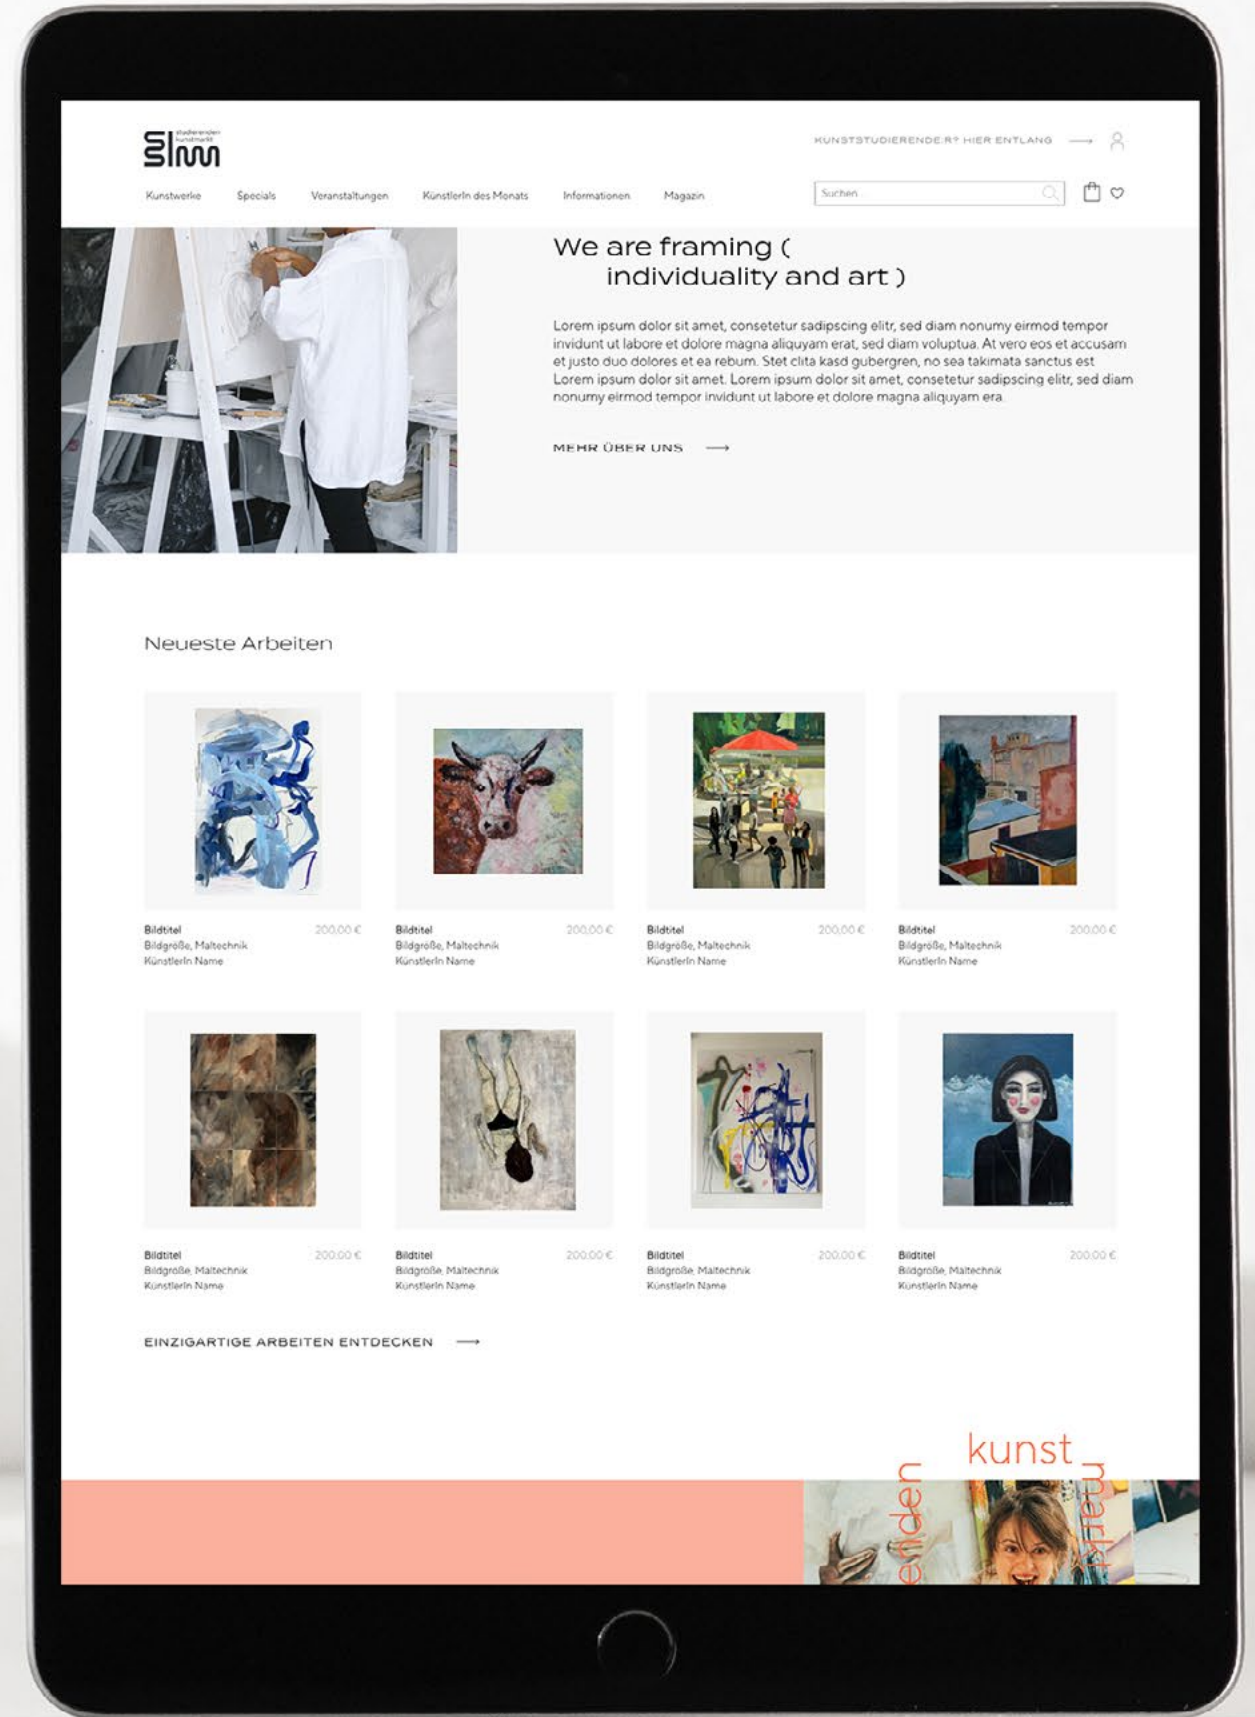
slm studierenden kunstmarkt

KUNSTSTUDIERENDE:R? HIER ENTLANG ⟶

Kunstwerke Specials Veranstaltungen KünstlerIn des Monats Informationen Magazin

Suchen

We are framing ( individuality and art )

Lorem ipsum dolor sit amet, consetetur sadipscing elitr, sed diam nonumy eirmod tempor invidunt ut labore et dolore magna aliquyam erat, sed diam voluptua. At vero eos et accusam et justo duo dolores et ea rebum. Stet clita kasd gubergren, no sea takimata sanctus est Lorem ipsum dolor sit amet. Lorem ipsum dolor sit amet, consetetur sadipscing elitr, sed diam nonumy eirmod tempor invidunt ut labore et dolore magna aliquyam era

MEHR ÜBER UNS ⟶

Neueste Arbeiten

Bildtitel 200,00 €
Bildgröße, Maltechnik
KünstlerIn Name

Bildtitel 200,00 €
Bildgröße, Maltechnik
KünstlerIn Name

Bildtitel 200,00 €
Bildgröße, Maltechnik
KünstlerIn Name

Bildtitel 200,00 €
Bildgröße, Maltechnik
KünstlerIn Name

Bildtitel 200,00 €
Bildgröße, Maltechnik
KünstlerIn Name

Bildtitel 200,00 €
Bildgröße, Maltechnik
KünstlerIn Name

Bildtitel 200,00 €
Bildgröße, Maltechnik
KünstlerIn Name

Bildtitel 200,00 €
Bildgröße, Maltechnik
KünstlerIn Name

EINZIGARTIGE ARBEITEN ENTDECKEN ⟶

enden kunst markt